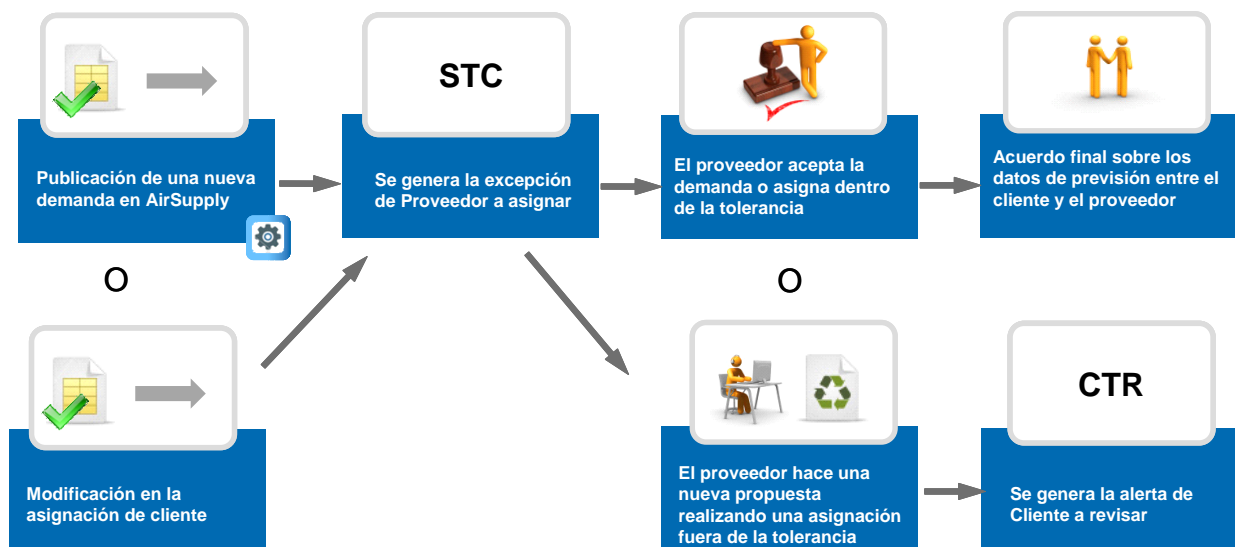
Publicación de una nueva demanda en AirSupply

O

Modificación en la asignación de cliente

STC

Se genera la excepción de Proveedor a asignar

El proveedor acepta la demanda o asigna dentro de la tolerancia

O

El proveedor hace una nueva propuesta realizando una asignación fuera de la tolerancia

Acuerdo final sobre los datos de previsión entre el cliente y el proveedor

CTR

Se genera la alerta de Cliente a revisar